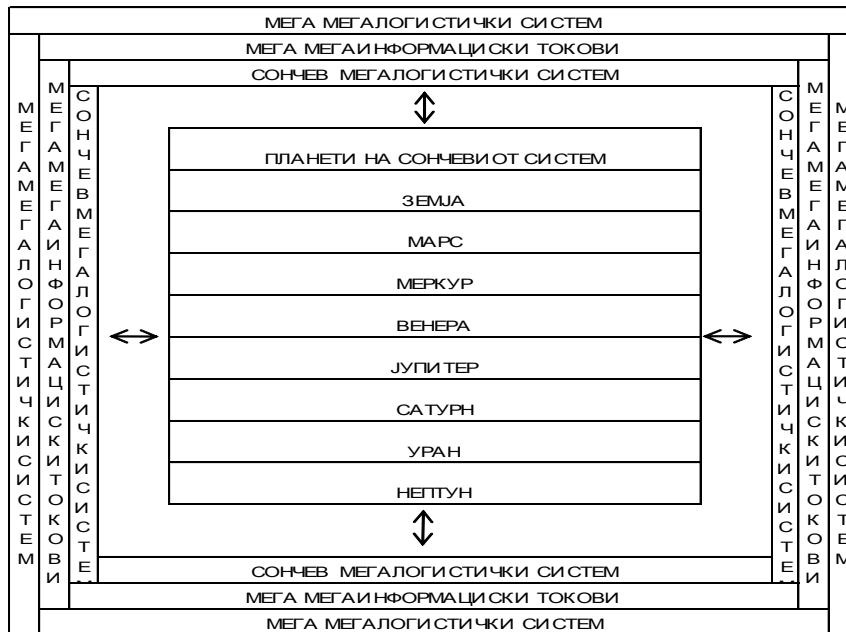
МЕГА МЕГАЛОГИСТИЧКИ СИСТЕМ

МЕГА МЕГАИНФОРМАЦИСКИ ТОКОВИ

СОНЧЕВ МЕГАЛОГИСТИЧКИ СИСТЕМ

МЕГАМЕГАЛОГИСТИЧКИ СИСТЕМ

МЕГАМЕГАИНФОРМАЦИСКИ ТОКОВИ

СОНЧЕВ МЕГАЛОГИСТИЧКИ СИСТЕ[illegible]

ПЛАНЕТИ НА СОНЧЕВИОТ СИСТЕМ

ЗЕМЈА

МАРС

МЕРКУР

ВЕНЕРА

ЈУПИТЕР

САТУРН

УРАН

НЕПТУН

СОНЧЕВ МЕГАЛОГИСТИЧКИ СИСТЕ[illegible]

МЕГАМЕГАИНФОРМАЦИСКИ ТОКОВИ

МЕГАМЕГАЛОГИСТИЧКИ СИСТЕМ

СОНЧЕВ МЕГАЛОГИСТИЧКИ СИСТЕМ

МЕГА МЕГАИНФОРМАЦИСКИ ТОКОВИ

МЕГА МЕГАЛОГИСТИЧКИ СИСТЕМ